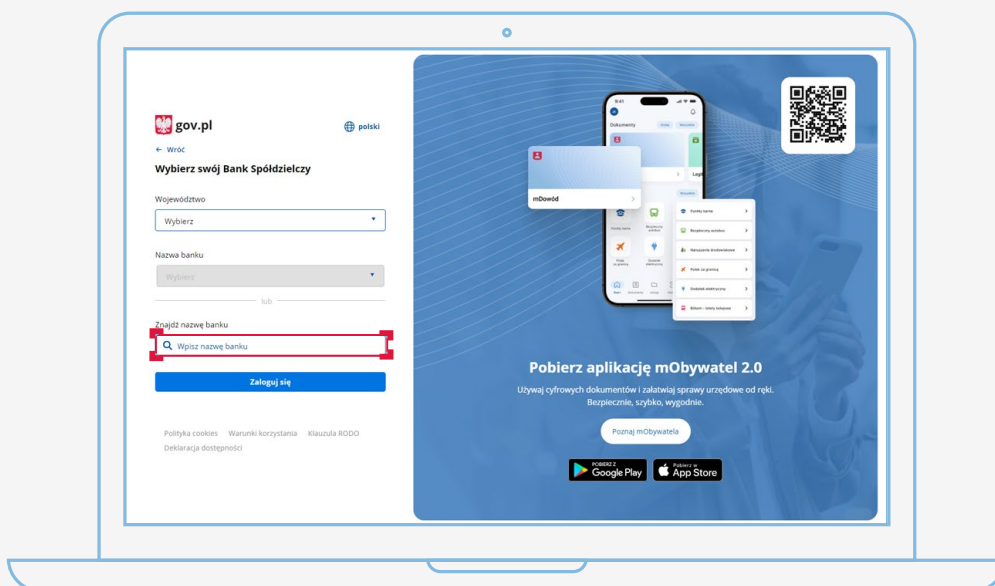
gov.pl

polski

← Wróć

Wybierz swój Bank Spółdzielczy

Województwo

Wybierz

Nazwa banku

Wybierz

lub

Znajdź nazwę banku

Wpisz nazwę banku

Zaloguj się

Polityka cookies Warunki korzystania Klauzula RODO Deklaracja dostępności

9:41

Dokumenty

mDowód

Punkty karne

Bezpieczny autobus

Naruszenie środowiskowe

Polak za granicą

Dodatek elektryczny

Bilety – bilety kolejowe

Pobierz aplikację mObywatel 2.0

Używaj cyfrowych dokumentów i załatwiaj sprawy urzędowe od ręki. Bezpiecznie, szybko, wygodnie.

Poznaj mObywatela

POBIERZ Z Google Play

Pobierz w App Store